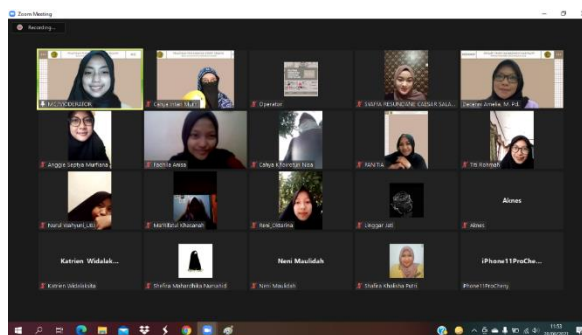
Zoom Meeting

Recording...

MC/MODERATOR

Cahya Imer Illuti

Operator

SYAFIA RISUNDARI CAESAR SALA...

Delarea Arbelia, M. Pd.

Anggie Septya Marliena

Fachria Anisa

Cahya Khoirotun Nisa

PANITIA

Titi Rohmah

Nurul Wahyuni_UKS

Mar'Hatul Khasanah

Neni_Oktarina

Linggar_sati

Aknes

Aknes

Katrien Widalak...

Katrien Widalakuta

Shefira Mahardhika Nursandi

Neni Maulidah

Neni Maulidah

Shafira Khalisha Putri

iPhone11ProChe...

iPhone11ProCherry

11:53